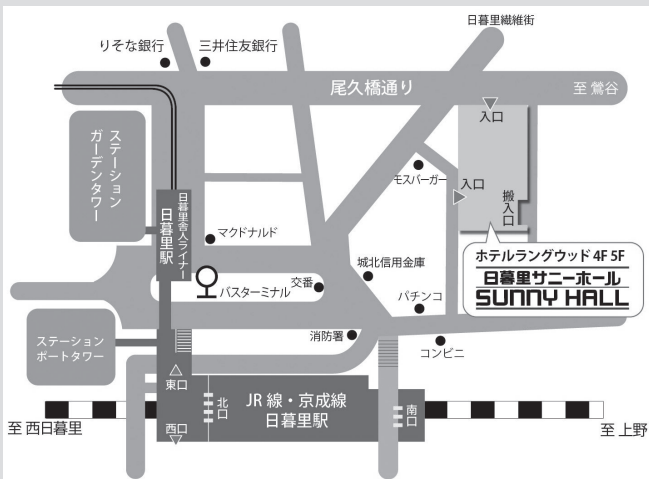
日暮里繊維街
りそな銀行
三井住友銀行
尾久橋通り
至 鶯谷
入口
ステーションガーデンタワー
モスバーガー
入口
搬入口
日暮里舎人ライナー
日暮里駅
マクドナルド
ホテルラングウッド 4F 5F
日暮里サニーホール
SUNNY HALL
城北信用金庫
交番
バスターミナル
パチンコ
ステーションポートタワー
消防署
コンビニ
東口
北口
JR線・京成線
日暮里駅
南口
西口
至 西日暮里
至 上野